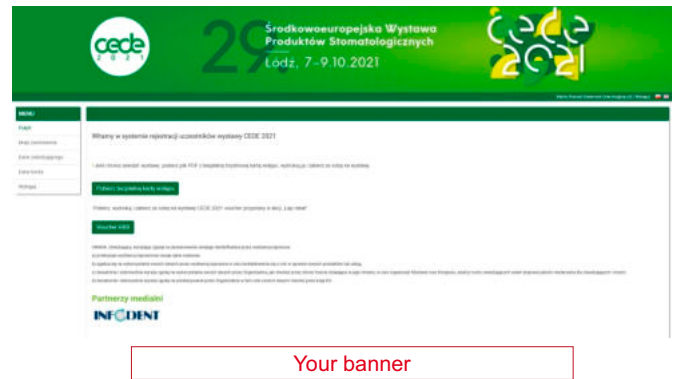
cede 2021

29.

Środkowoeuropejska Wystawa Produktów Stomatologicznych

Łódź, 7–9.10.2021

cede 2021

MENU

Witamy w systemie rejestracji uczestników wystawy CEDE 2021

Pobierz bezpłatną kartę wstępu

Voucher 4400

Partnerzy medialni

INFODENT

Your banner